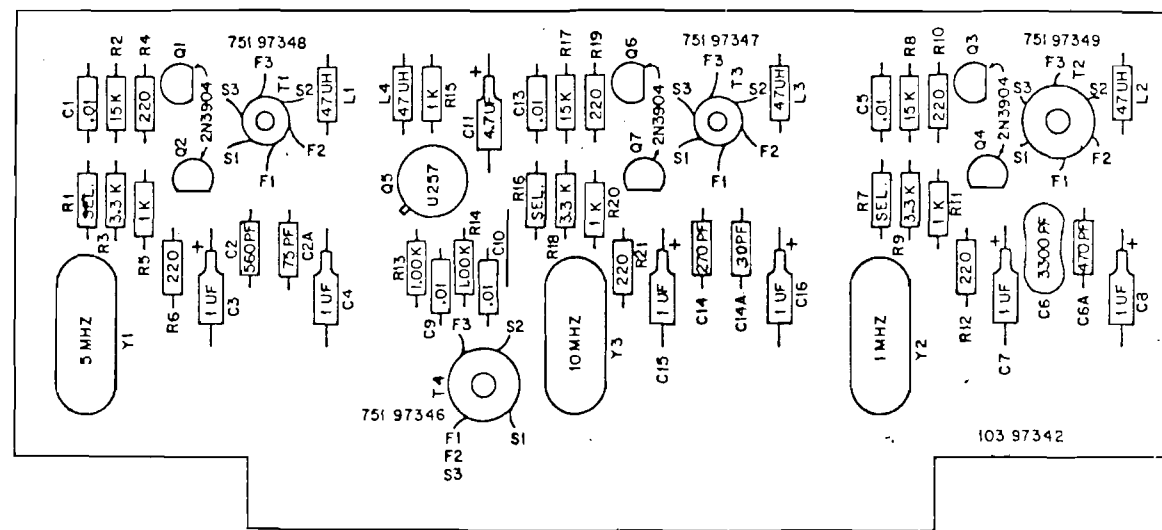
R2 R4 Q1 751 97348
C1 .01 15K 220 F3 S3 T1 S2 47UH L1
Q2 2N3904 S1 F2 F1
R1 SEL. 3.3K 1K R3 R5
R6 220 + 1 UF C3 C2 560PF 75PF C2A 1 UF C4
5 MHZ Y1

L4 47UH 1K R15 + C11 4.7U
Q5 U257
R13 1.00K 1.00K R14 C10 C9 .01 .01
F3 S2 T4 751 97346 F1 F2 S3 S1

R17 R19 Q6 751 97347
C13 .01 15K 220 F3 S3 T3 S2 47UH L3
Q7 2N3904 S1 F2 F1
R16 SEL. 3.3K 1K R20 R18
220 R21 + 1 UF C14 270PF C14A 30PF + 1 UF C16
10 MHZ Y3 C15

R8 R10 Q3 751 97349
C5 .01 15K 220 F3 S3 T2 S2 47UH L2
Q4 2N3904 S1 F2 F1
R7 SEL. 3.3K 1K R11 R9
220 R12 + 1 UF C7 C6 3300 PF 470 PF C6A + 1 UF C8
1 MHZ Y2

103 97342